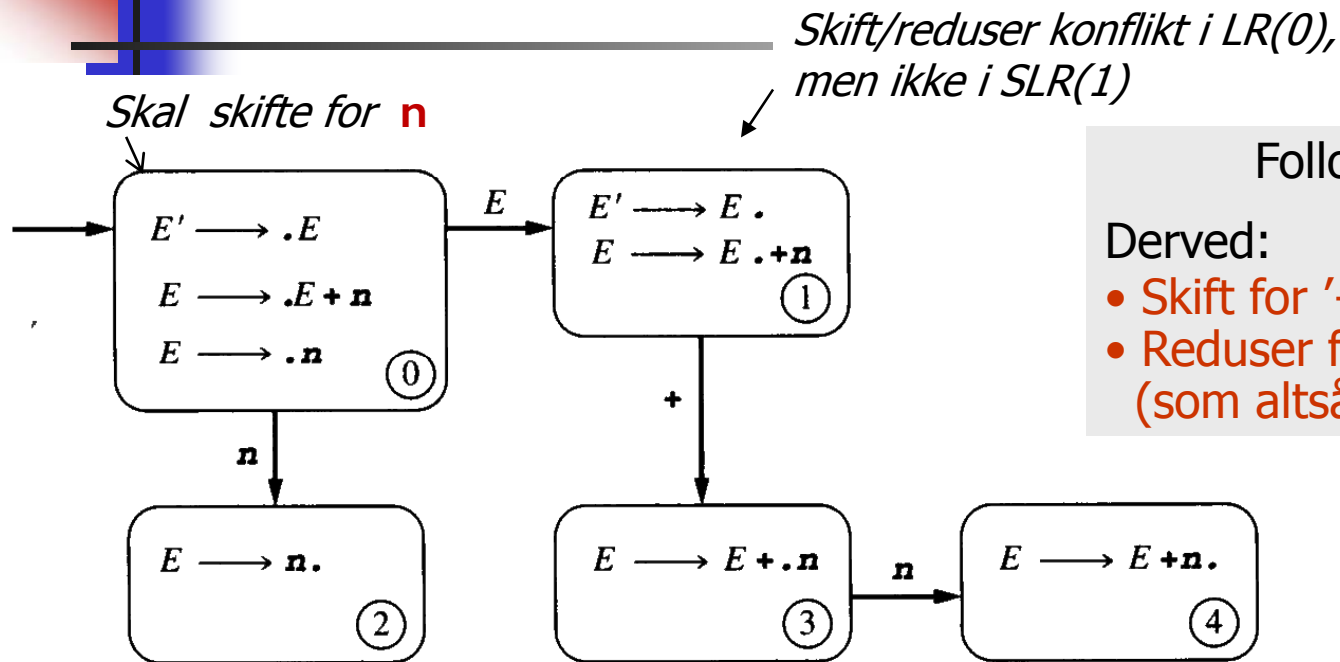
Skift/reduser konflikt i LR(0), men ikke i SLR(1)

Skal skifte for **n**

$E' \longrightarrow .E$
$E \longrightarrow .E + \mathbf{n}$
$E \longrightarrow .\mathbf{n}$
0

E

$E' \longrightarrow E.$
$E \longrightarrow E.+\mathbf{n}$
1

Follo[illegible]

Derved:
• Skift for '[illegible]
• Reduser f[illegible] (som altså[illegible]

n

+

$E \longrightarrow \mathbf{n}.$
2

$E \longrightarrow E+.\mathbf{n}$
3

n

$E \longrightarrow E+\mathbf{n}.$
4